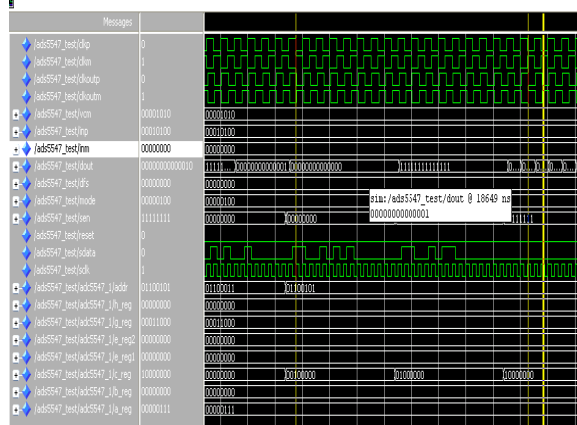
Messages

/ads5547_test/dkp 0
/ads5547_test/dkm 1
/ads5547_test/dkoutp 0
/ads5547_test/dkoutm 1
/ads5547_test/vcm 00001010
/ads5547_test/inp 00010100
/ads5547_test/inm 00000000
/ads5547_test/dout 00000000000010
/ads5547_test/dfs 00000000
/ads5547_test/mode 00000100
/ads5547_test/sen 11111111
/ads5547_test/reset 0
/ads5547_test/sdata 0
/ads5547_test/sclk 1
/ads5547_test/adc5547_1/addr 01100101
/ads5547_test/adc5547_1/h_reg 00000000
/ads5547_test/adc5547_1/g_reg 00011000
/ads5547_test/adc5547_1/e_reg2 00000000
/ads5547_test/adc5547_1/e_reg1 00000000
/ads5547_test/adc5547_1/c_reg 10000000
/ads5547_test/adc5547_1/b_reg 00000000
/ads5547_test/adc5547_1/a_reg 00000111

00001010
00010100
00000000
1111... 00000000000001 00000000000000 11111111111111 0... 0... 0... 0...
00000000
00000100
00000000 00000000 11111111
sim:/ads5547_test/dout @ 18649 ns
00000000000001
01100011 01100101
00000000
00011000
00000000
00000000
00000000 00100000 01000000 10000000
00000000
00000111